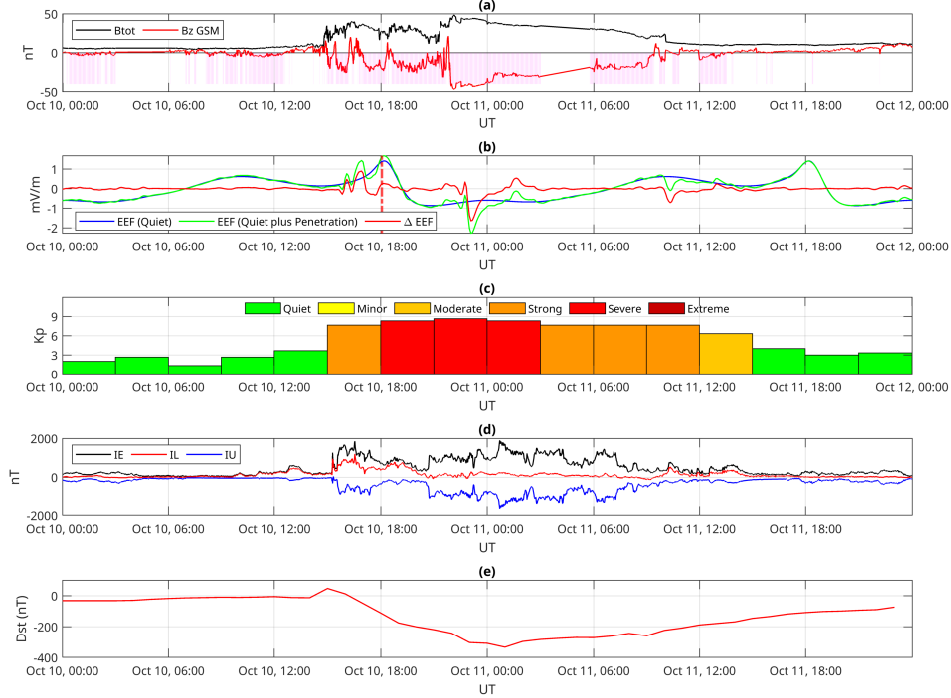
(a)

50
0
-50
nT

Btot
Bz GSM

Oct 10, 00:00   Oct 10, 06:00   Oct 10, 12:00   Oct 10, 18:00   Oct 11, 00:00   Oct 11, 06:00   Oct 11, 12:00   Oct 11, 18:00   Oct 12, 00:00
UT

(b)

1
0
-1
-2
mV/m

EEF (Quiet)
EEF (Quie: plus Penetration)
Δ EEF

Oct 10, 00:00   Oct 10, 06:00   Oct 10, 12:00   Oct 10, 18:00   Oct 11, 00:00   Oct 11, 06:00   Oct 11, 12:00   Oct 11, 18:00   Oct 12, 00:00
UT

(c)

Quiet   Minor   Moderate   Strong   Severe   Extreme

9
6
3
0
Kp

Oct 10, 00:00   Oct 10, 06:00   Oct 10, 12:00   Oct 10, 18:00   Oct 11, 00:00   Oct 11, 06:00   Oct 11, 12:00   Oct 11, 18:00   Oct 12, 00:00
UT

(d)

2000
0
-2000
nT

IE
IL
IU

Oct 10, 00:00   Oct 10, 06:00   Oct 10, 12:00   Oct 10, 18:00   Oct 11, 00:00   Oct 11, 06:00   Oct 11, 12:00   Oct 11, 18:00
UT

(e)

0
-200
-400
Dst (nT)

Oct 10, 00:00   Oct 10, 06:00   Oct 10, 12:00   Oct 10, 18:00   Oct 11, 00:00   Oct 11, 06:00   Oct 11, 12:00   Oct 11, 18:00
UT